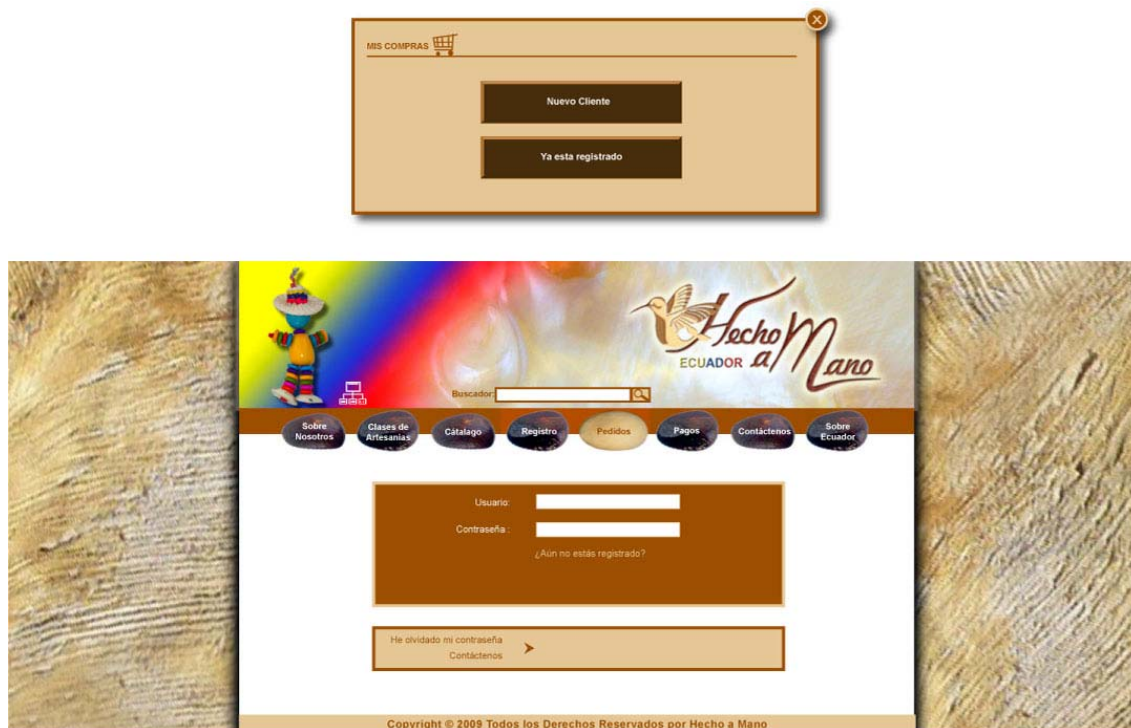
MIS COMPRAS

Nuevo Cliente

Ya esta registrado

Hecho a Mano
ECUADOR

Buscador:

Sobre Nosotros
Clases de Artesanias
Cátalago
Registro
Pedidos
Pagos
Contáctenos
Sobre Ecuador

Usuario:
Contraseña :
¿Aún no estás registrado?

He olvidado mi contraseña
Contáctenos

Copyright © 2009 Todos los Derechos Reservados por Hecho a Mano